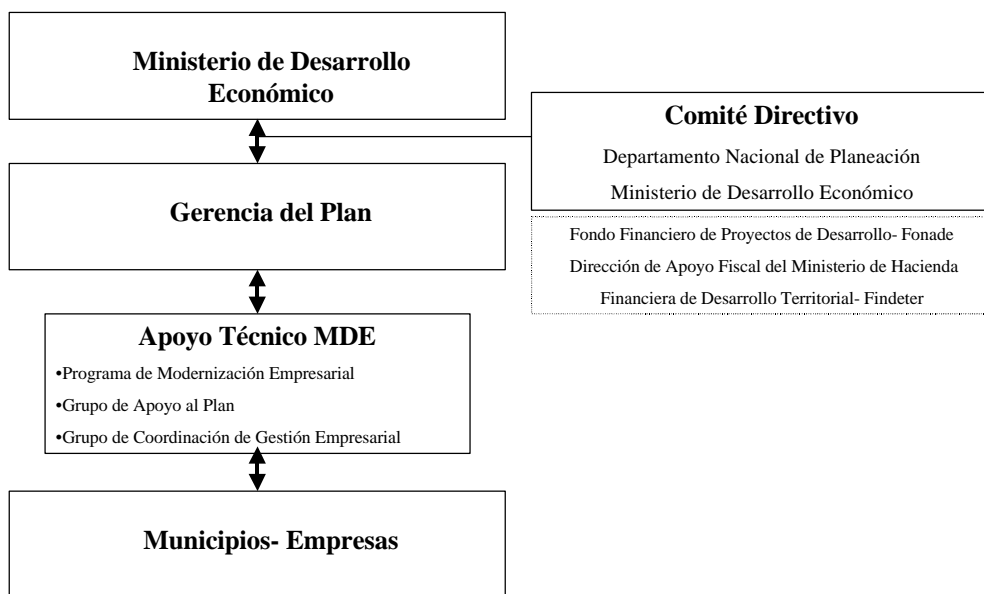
Ministerio de Desarrollo Económico

Comité Directivo

Departamento Nacional de Planeación

Ministerio de Desarrollo Económico

Fondo Financiero de Proyectos de Desarrollo- Fonade

Dirección de Apoyo Fiscal del Ministerio de Hacienda

Financiera de Desarrollo Territorial- Findeter

Gerencia del Plan

Apoyo Técnico MDE

•Programa de Modernización Empresarial

•Grupo de Apoyo al Plan

•Grupo de Coordinación de Gestión Empresarial

Municipios- Empresas